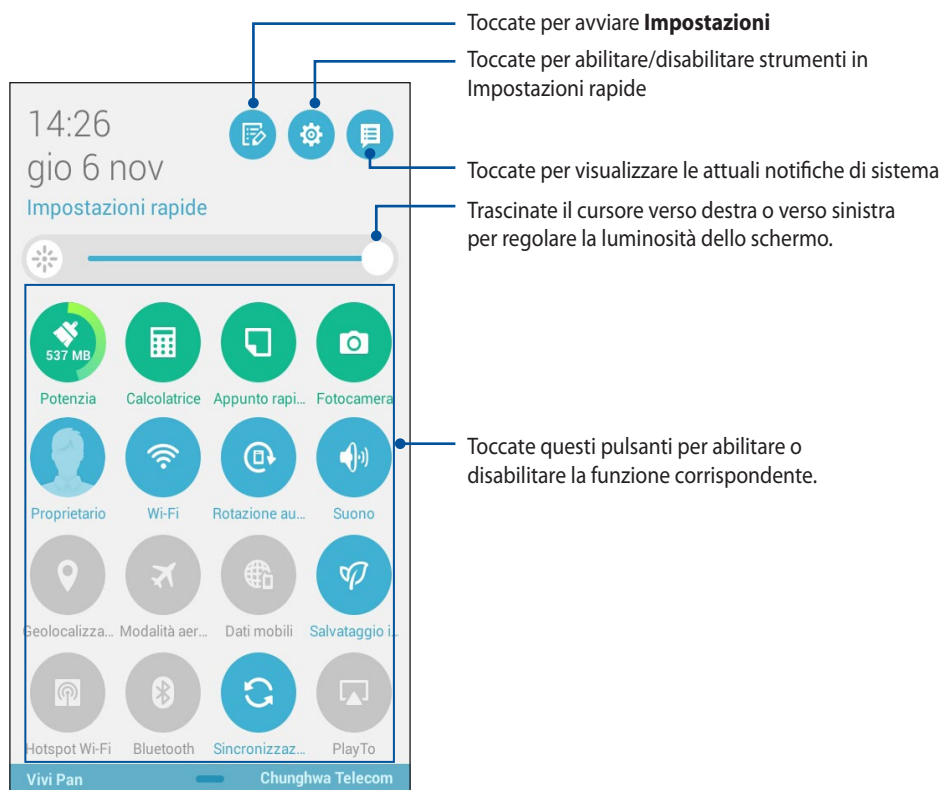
Toccate per avviare **Impostazioni**

Toccate per abilitare/disabilitare strumenti in Impostazioni rapide

14:26
gio 6 nov
Impostazioni rapide

Toccate per visualizzare le attuali notifiche di sistema

Trascinate il cursore verso destra o verso sinistra per regolare la luminosità dello schermo.

537 MB
Potenzia
Calcolatrice
Appunto rapi...
Fotocamera
Proprietario
Wi-Fi
Rotazione au...
Suono
Geolocalizza...
Modalità aer...
Dati mobili
Salvataggio i...
Hotspot Wi-Fi
Bluetooth
Sincronizzaz...
PlayTo

Toccate questi pulsanti per abilitare o disabilitare la funzione corrispondente.

Vivi Pan
Chunghwa Telecom